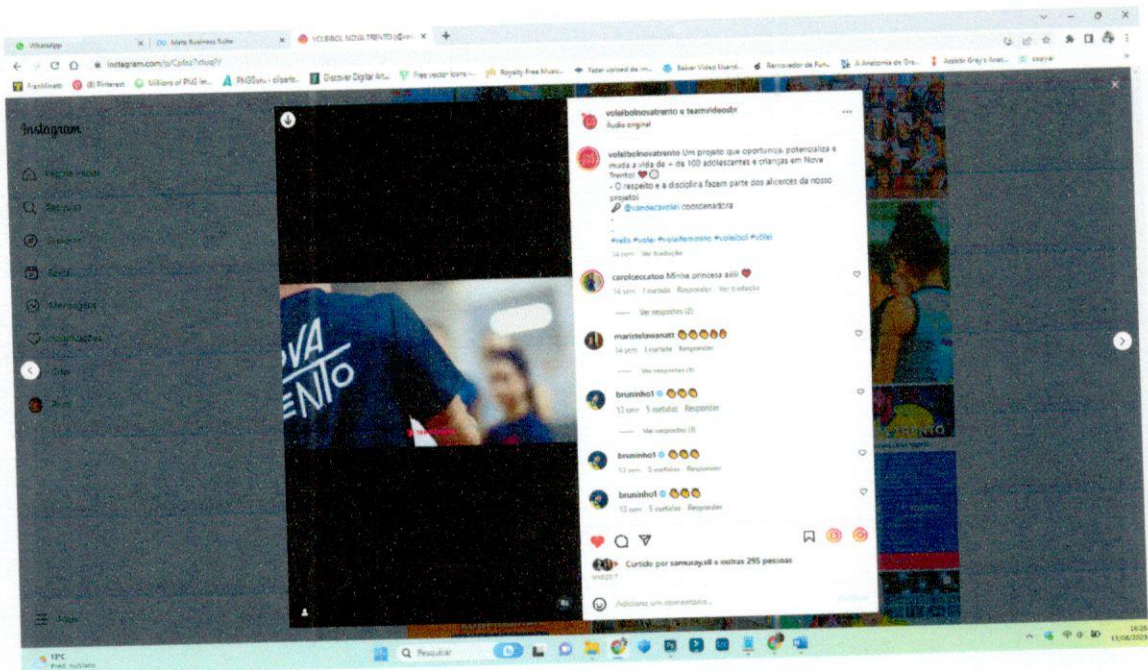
WhatsApp | Meta Business Suite | VOLEIBOL NOVA TRENTO (@vo...

instagram.com/p/Cofes7Iduq9/

Instagram

Página inicial

Pesquisa

Explorar

Reels

Mensagens

Notificações

Criar

Perfil

Mais

VA
ENTO

voleibolnovatrento e teamvideosbr
Áudio original

voleibolnovatrento Um projeto que oportuniza, potencializa e muda a vida de + de 100 adolescentes e crianças em Nova Trento! ❤️
- O respeito e a disciplina fazem parte dos alicerces do nosso projeto!
@vandecavolei coordenadora
.
.
#vôlei #volei #voleifeminino #voleibol #vôlei
14 sem Ver tradução

carolceccatos Minha princesa aiiii ❤️
14 sem 1 curtida Responder Ver tradução

Ver respostas (2)

maristelavanatt 👏👏👏👏👏
14 sem 1 curtida Responder

Ver respostas (1)

bruninho1 👏👏👏
13 sem 5 curtidas Responder

Ver respostas (1)

bruninho1 👏👏👏
13 sem 5 curtidas Responder

bruninho1 👏👏👏
13 sem 5 curtidas Responder

Curtido por samuraysill e outras 295 pessoas

Adicione um comentário...

13°C
Pred. nublado

Pesquisar

16:25
13/06/2023